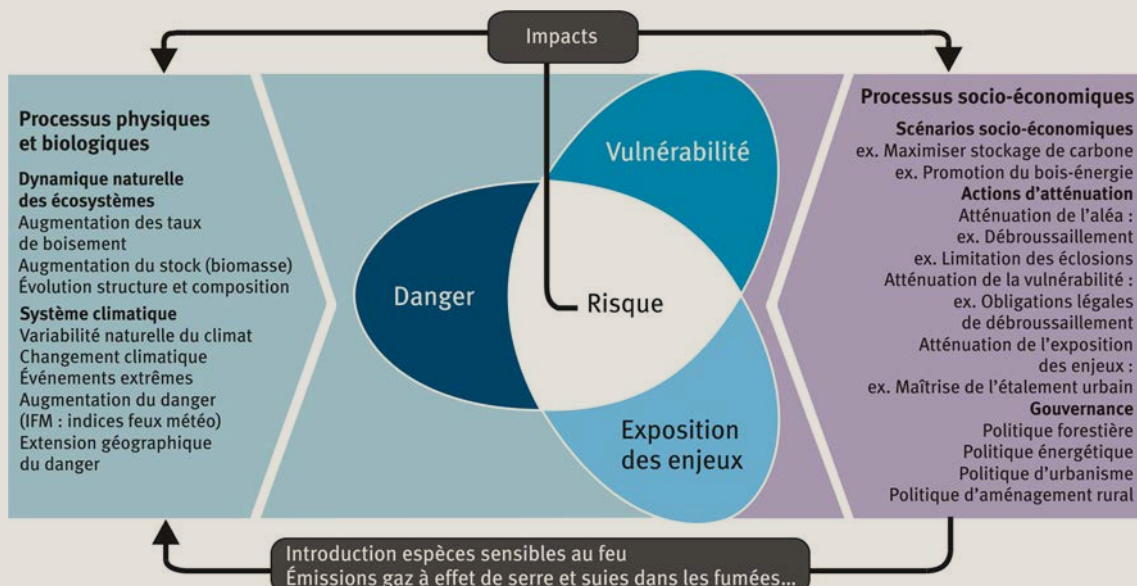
Impacts

Processus physiques et biologiques

Dynamique naturelle des écosystèmes
Augmentation des taux de boisement
Augmentation du stock (biomasse)
Évolution structure et composition

Système climatique
Variabilité naturelle du climat
Changement climatique
Événements extrêmes
Augmentation du danger (IFM : indices feux météo)
Extension géographique du danger

Vulnérabilité

Danger

Risque

Exposition des enjeux

Processus socio-économiques

Scénarios socio-économiques
ex. Maximiser stockage de carbone
ex. Promotion du bois-énergie
Actions d'atténuation
Atténuation de l'aléa :
ex. Débroussaillement
ex. Limitation des éclosions
Atténuation de la vulnérabilité :
ex. Obligations légales de débroussaillement
Atténuation de l'exposition des enjeux :
ex. Maîtrise de l'étalement urbain
Gouvernance
Politique forestière
Politique énergétique
Politique d'urbanisme
Politique d'aménagement rural

Introduction espèces sensibles au feu
Émissions gaz à effet de serre et suies dans les fumées...